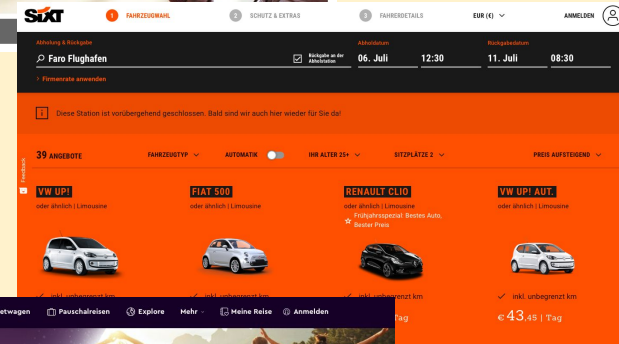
SIXT

1 FAHRZEUGWAHL
2 SCHUTZ & EXTRAS
3 FAHRERDETAILS
EUR (€)
ANMELDEN

Abholung & Rückgabe
Faro Flughafen
Rückgabe an der Abholstation
Abholdatum
06. Juli
12:30
Rückgabedatum
11. Juli
08:30
Firmenrate anwenden

Diese Station ist vorübergehend geschlossen. Bald sind wir auch hier wieder für Sie da!

Feedback

39 ANGEBOTE
FAHRZEUGTYP
AUTOMATIK
IHR ALTER 25+
SITZPLÄTZE 2
PREIS AUFSTEIGEND

VW UP!
oder ähnlich | Limousine
inkl. unbegrenzt km

FIAT 500
oder ähnlich | Limousine
inkl. unbegrenzt km

RENAULT CLIO
oder ähnlich | Limousine
Frühjahrsspezial: Bestes Auto, Bester Preis
inkl. unbegrenzt km
Tag

VW UP! AUT.
oder ähnlich | Limousine
inkl. unbegrenzt km
€ 43,45 | Tag

etwagen
Pauschalreisen
Explore
Mehr
Meine Reise
Anmelden